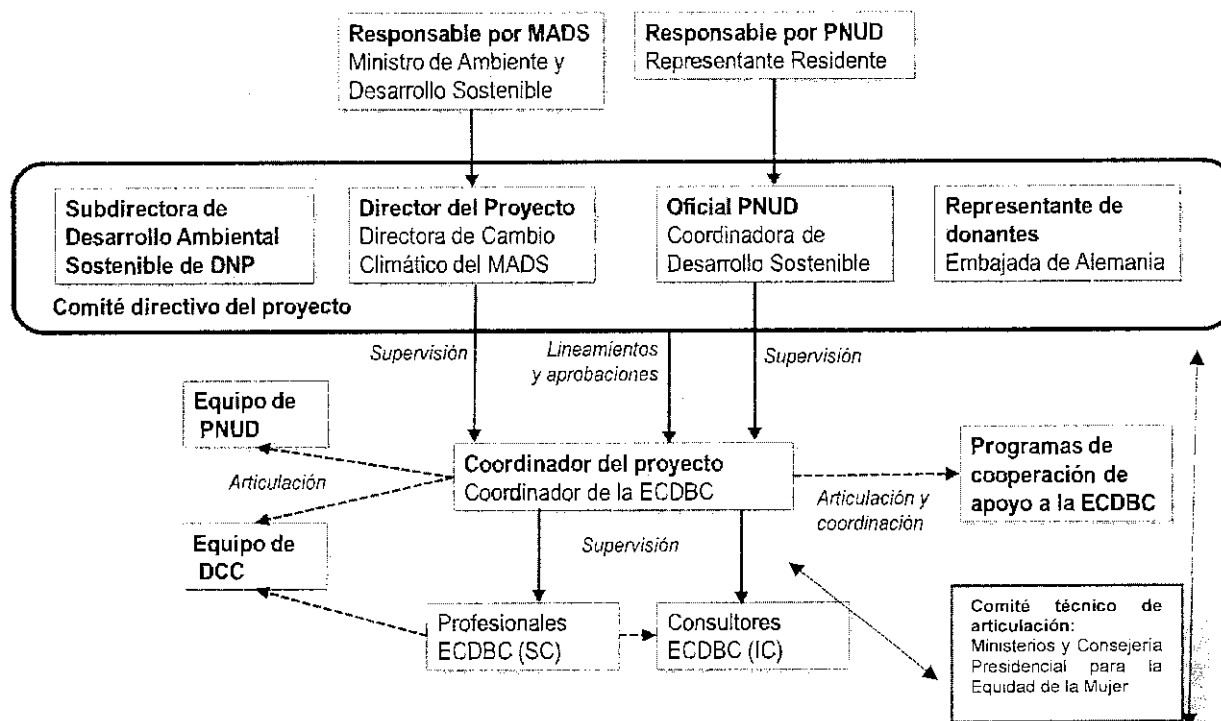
**Responsable por MADS**
Ministro de Ambiente y Desarrollo Sostenible

**Responsable por PNUD**
Representante Residente

**Subdirectora de Desarrollo Ambiental Sostenible de DNP**

**Director del Proyecto**
Directora de Cambio Climático del MADS

**Oficial PNUD**
Coordinadora de Desarrollo Sostenible

**Representante de donantes**
Embajada de Alemania

**Comité directivo del proyecto**

*Supervisión*

*Lineamientos y aprobaciones*

*Supervisión*

**Equipo de PNUD**

*Articulación*

**Coordinador del proyecto**
Coordinador de la ECDBC

**Programas de cooperación de apoyo a la ECDBC**

*Articulación y coordinación*

**Equipo de DCC**

*Supervisión*

Profesionales ECDBC (SC)

Consultores ECDBC (IC)

**Comité técnico de articulación:**
Ministerios y Consejeria Presidencial para la Equidad de la Mujer